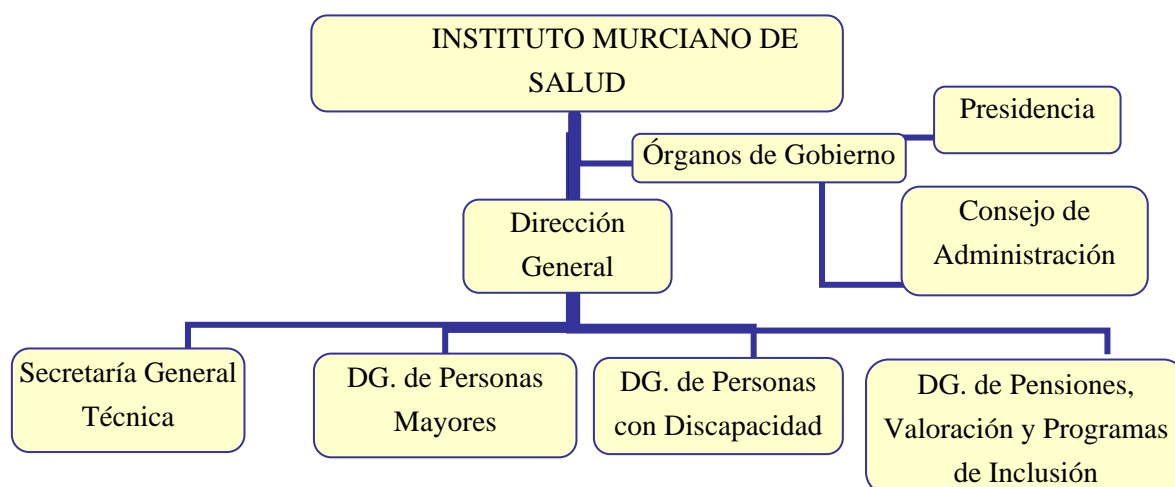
INSTITUTO MURCIANO DE SALUD

Presidencia

Órganos de Gobierno

Dirección General

Consejo de Administración

Secretaría General Técnica

DG. de Personas Mayores

DG. de Personas con Discapacidad

DG. de Pensiones, Valoración y Programas de Inclusión